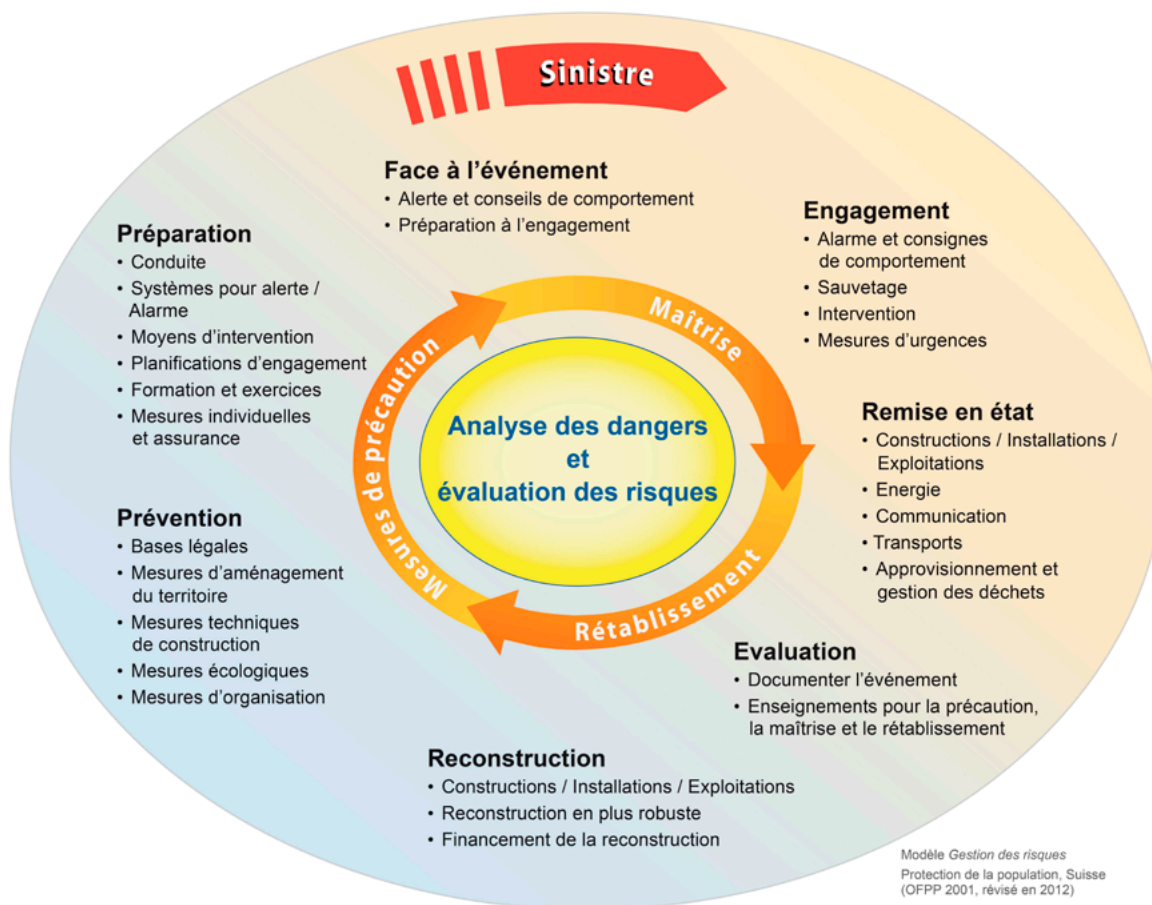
Sinistre

Face à l'événement
• Alerte et conseils de comportement
• Préparation à l'engagement

Préparation
• Conduite
• Systèmes pour alerte / Alarme
• Moyens d'intervention
• Planifications d'engagement
• Formation et exercices
• Mesures individuelles et assurance

Engagement
• Alarme et consignes de comportement
• Sauvetage
• Intervention
• Mesures d'urgences

Maîtrise

Mesures de précaution

Analyse des dangers et évaluation des risques

Rétablissement

Remise en état
• Constructions / Installations / Exploitations
• Energie
• Communication
• Transports
• Approvisionnement et gestion des déchets

Prévention
• Bases légales
• Mesures d'aménagement du territoire
• Mesures techniques de construction
• Mesures écologiques
• Mesures d'organisation

Evaluation
• Documenter l'événement
• Enseignements pour la précaution, la maîtrise et le rétablissement

Reconstruction
• Constructions / Installations / Exploitations
• Reconstruction en plus robuste
• Financement de la reconstruction

Modèle Gestion des risques
Protection de la population, Suisse (OFPP 2001, révisé en 2012)